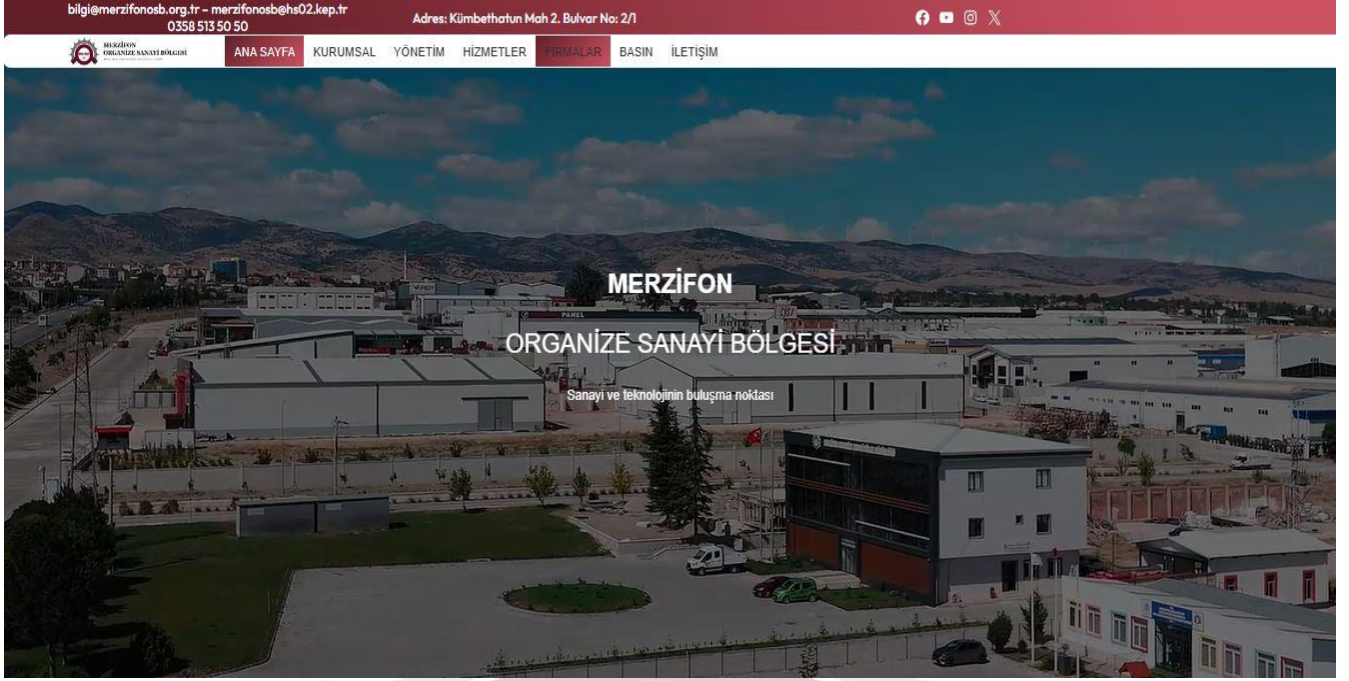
bilgi@merzifonosb.org.tr - merzifonosb@hs02.kep.tr
0358 513 50 50

Adres: Kümbethatun Mah 2. Bulvar No: 2/1

MERZİFON ORGANİZE SANAYİ BÖLGESİ

ANA SAYFA KURUMSAL YÖNETİM HİZMETLER FİRMALAR BASIN İLETİŞİM

MERZİFON

ORGANİZE SANAYİ BÖLGESİ

Sanayi ve teknolojinin buluşma noktası